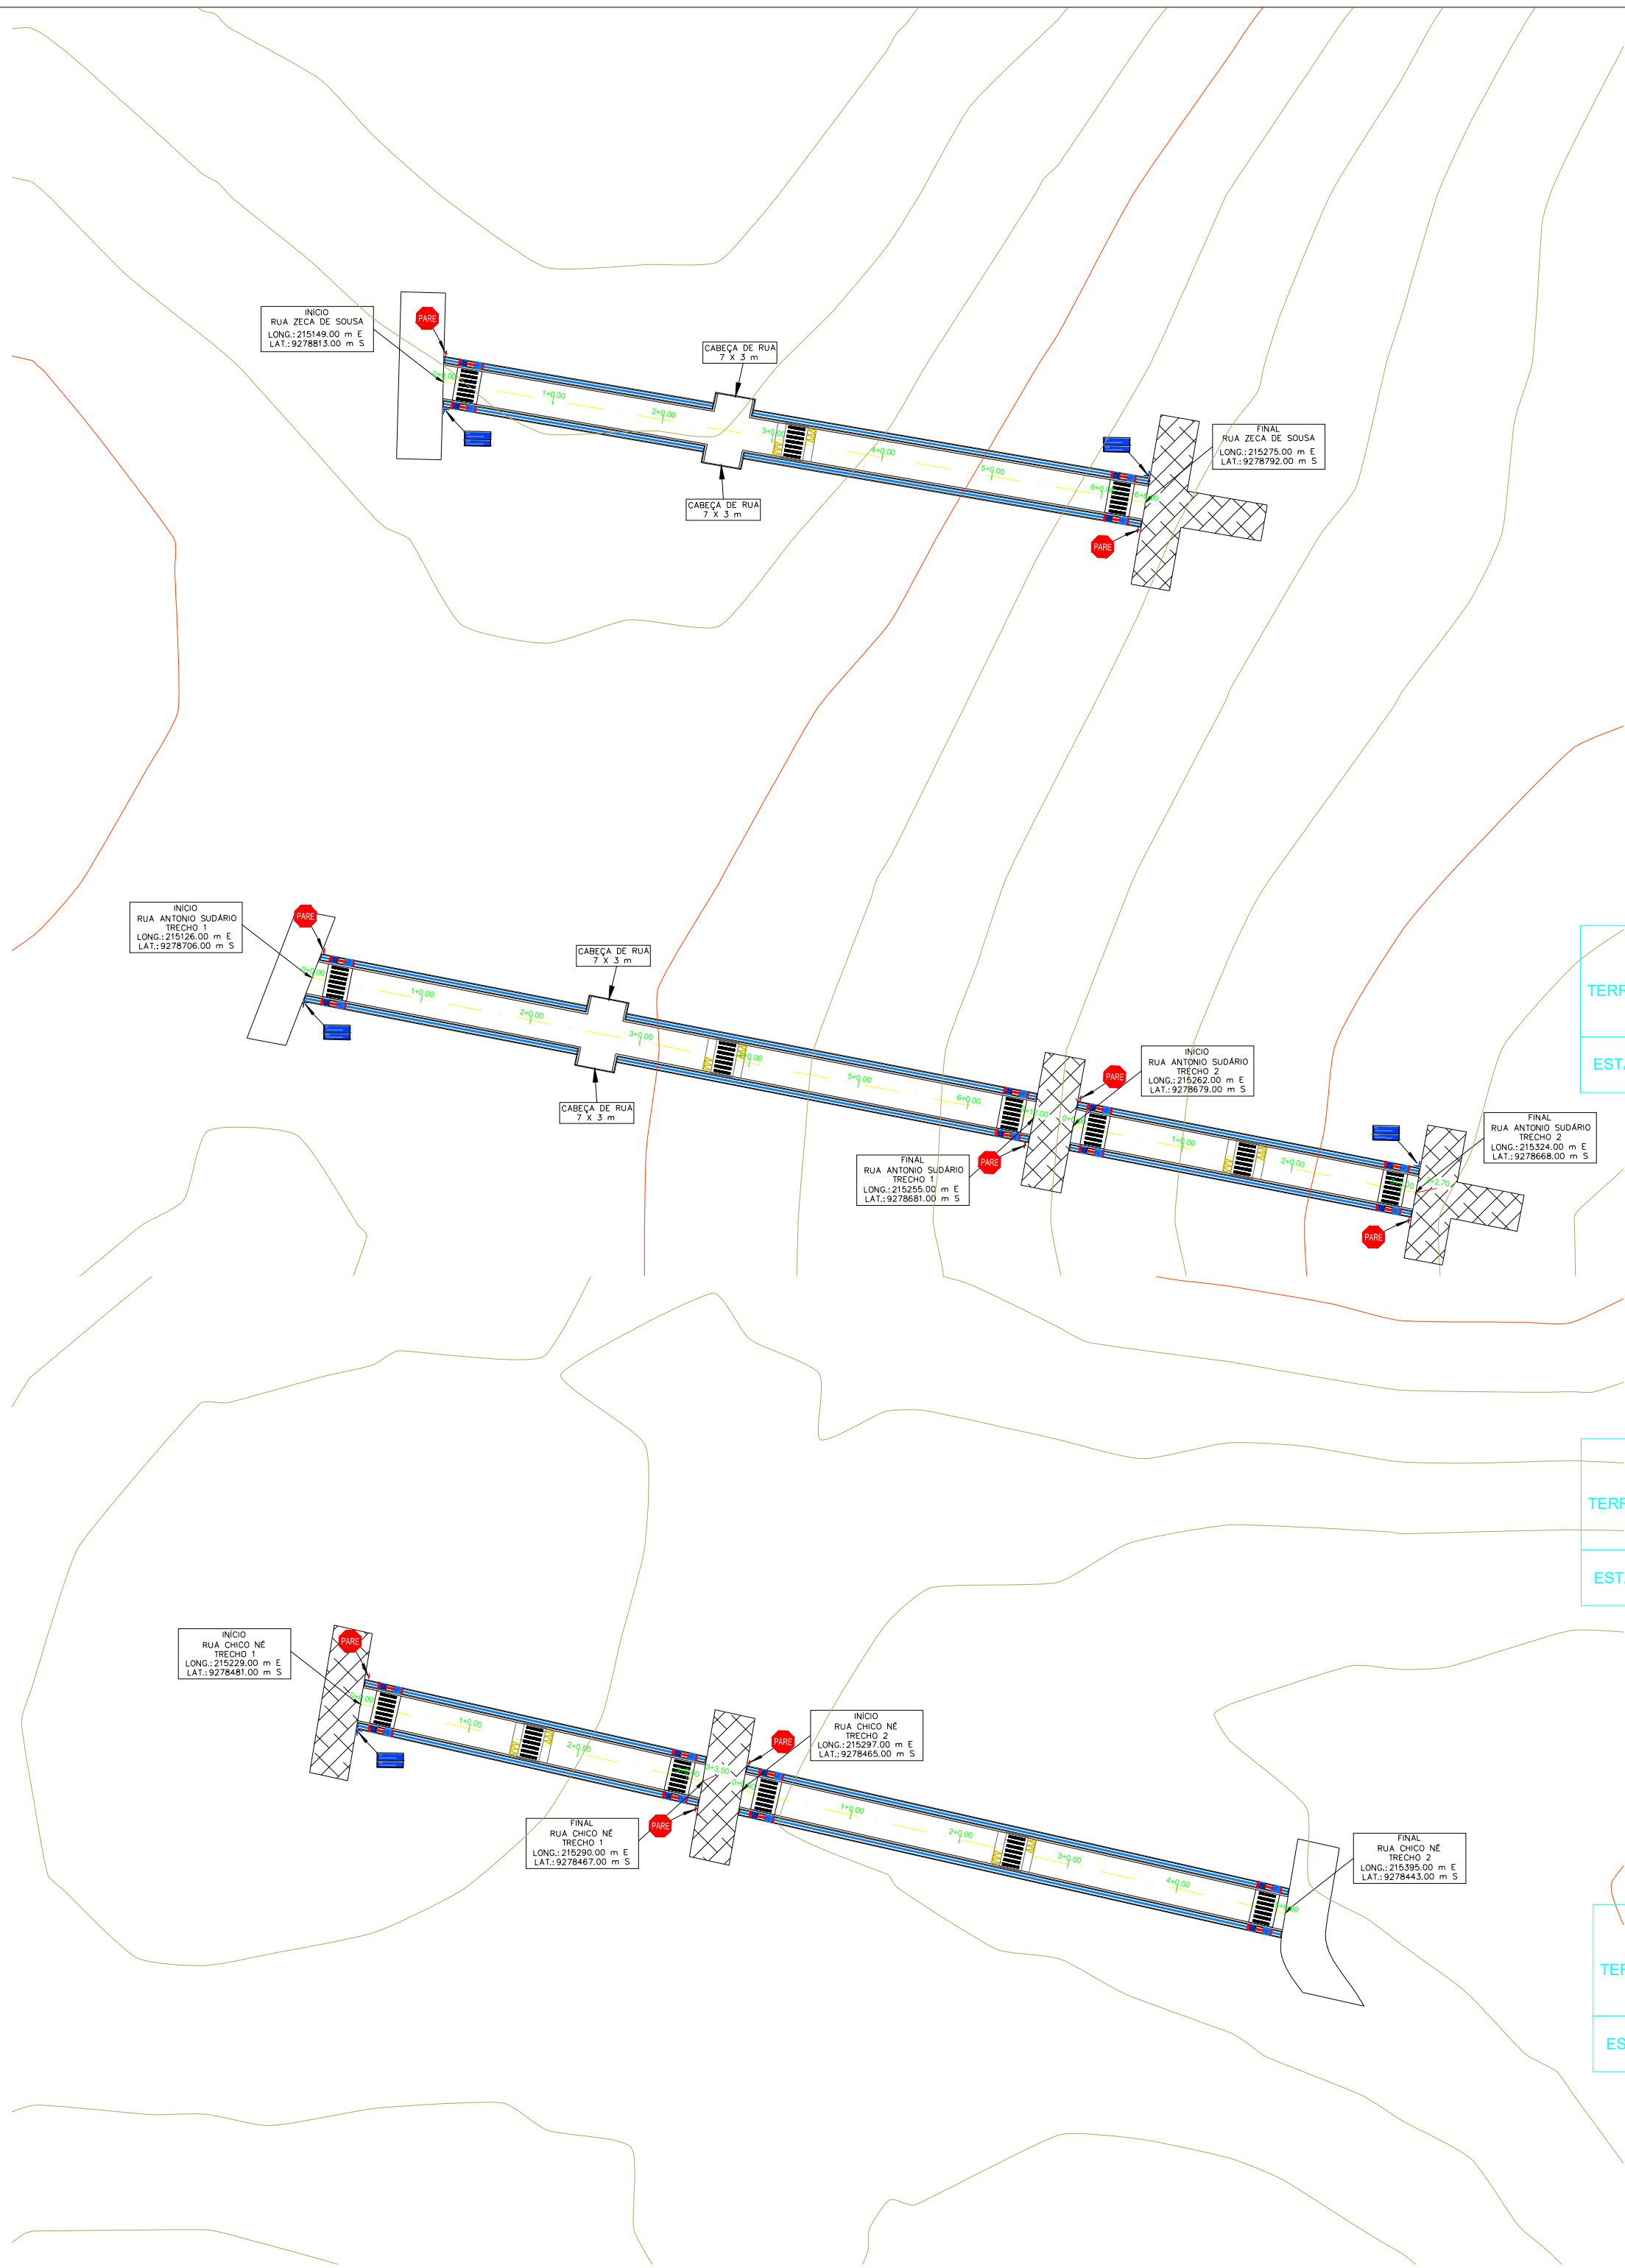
INÍCIO
RUA ZECA DE SOUSA
LONG.: 215149.00 m E
LAT.: 9278813.00 m S

PARE

CABEÇA DE RUA
7 X 3 m

1+0.00
2+0.00
3+0.00
4+0.00
5+0.00
6+0.00

CABEÇA DE RUA
7 X 3 m

FINAL
RUA ZECA DE SOUSA
LONG.: 215275.00 m E
LAT.: 9278792.00 m S

PARE

INÍCIO
RUA ANTONIO SUDÁRIO
TRECHO 1
LONG.: 215126.00 m E
LAT.: 9278706.00 m S

PARE

CABEÇA DE RUA
7 X 3 m

1+0.00
2+0.00
3+0.00
5+0.00
6+0.00

CABEÇA DE RUA
7 X 3 m

INÍCIO
RUA ANTONIO SUDÁRIO
TRECHO 2
LONG.: 215262.00 m E
LAT.: 9278679.00 m S

PARE

FINAL
RUA ANTONIO SUDÁRIO
TRECHO 1
LONG.: 215255.00 m E
LAT.: 9278681.00 m S

PARE

1+0.00
2+0.00

FINAL
RUA ANTONIO SUDÁRIO
TRECHO 2
LONG.: 215324.00 m E
LAT.: 9278668.00 m S

PARE

TERR
EST.
TERR
EST.

INÍCIO
RUA CHICO NÉ
TRECHO 1
LONG.: 215229.00 m E
LAT.: 9278481.00 m S

PARE

1+0.00
2+0.00

INÍCIO
RUA CHICO NÉ
TRECHO 2
LONG.: 215297.00 m E
LAT.: 9278465.00 m S

PARE

FINAL
RUA CHICO NÉ
TRECHO 1
LONG.: 215290.00 m E
LAT.: 9278467.00 m S

PARE

1+0.00
2+0.00
3+0.00
4+0.00

FINAL
RUA CHICO NÉ
TRECHO 2
LONG.: 215395.00 m E
LAT.: 9278443.00 m S

TER
ES